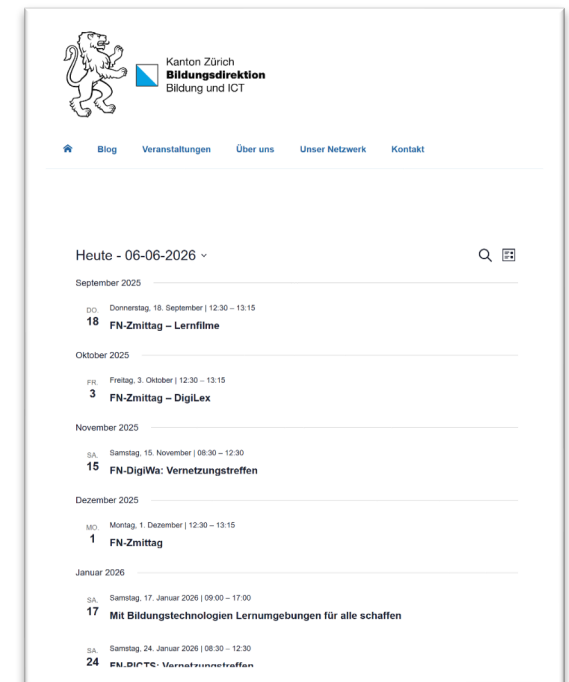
Kanton Zürich
**Bildungsdirektion**
Bildung und ICT

Blog Veranstaltungen Über uns Unser Netzwerk Kontakt

Heute - 06-06-2026

September 2025

DO.
18
Donnerstag, 18. September | 12:30 – 13:15
FN-Zmittag – Lernfilme

Oktober 2025

FR.
3
Freitag, 3. Oktober | 12:30 – 13:15
FN-Zmittag – DigiLex

November 2025

SA.
15
Samstag, 15. November | 08:30 – 12:30
FN-DigiWa: Vernetzungstreffen

Dezember 2025

MO.
1
Montag, 1. Dezember | 12:30 – 13:15
FN-Zmittag

Januar 2026

SA.
17
Samstag, 17. Januar 2026 | 09:00 – 17:00
Mit Bildungstechnologien Lernumgebungen für alle schaffen

SA.
24
Samstag, 24. Januar 2026 | 08:30 – 12:30
FN-PICTS: Vernetzungstreffen